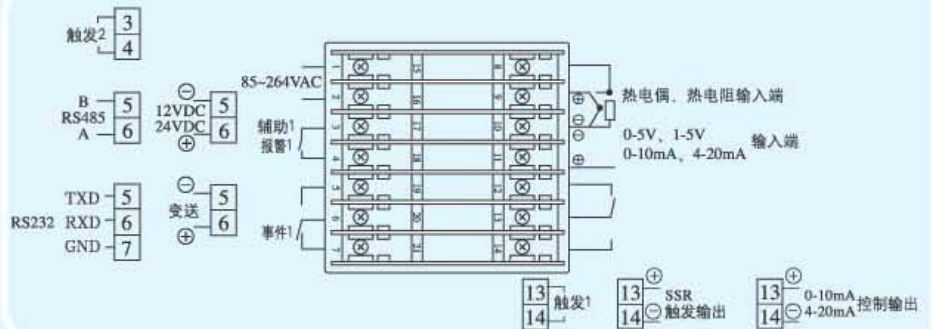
触发2 3
4

B 5
RS485
A 6

⊖ 5
12VDC
24VDC
⊕ 6

TXD 5
RS232 RXD 6
GND 7

⊖ 5
变送
⊕ 6

85~264VAC

辅助1
报警1

事件1

1 2 3 4 5 6 7
15 16 17 18 19 20 21
8 9 10 11 12 13 14

⊕ 热电偶、热电阻输入端
⊖
0-5V、1-5V
0-10mA、4-20mA 输入端
⊕

13 触发1
14

13 ⊕ SSR
14 ⊖ 触发输出

13 ⊕ 0-10mA
14 ⊖ 4-20mA 控制输出